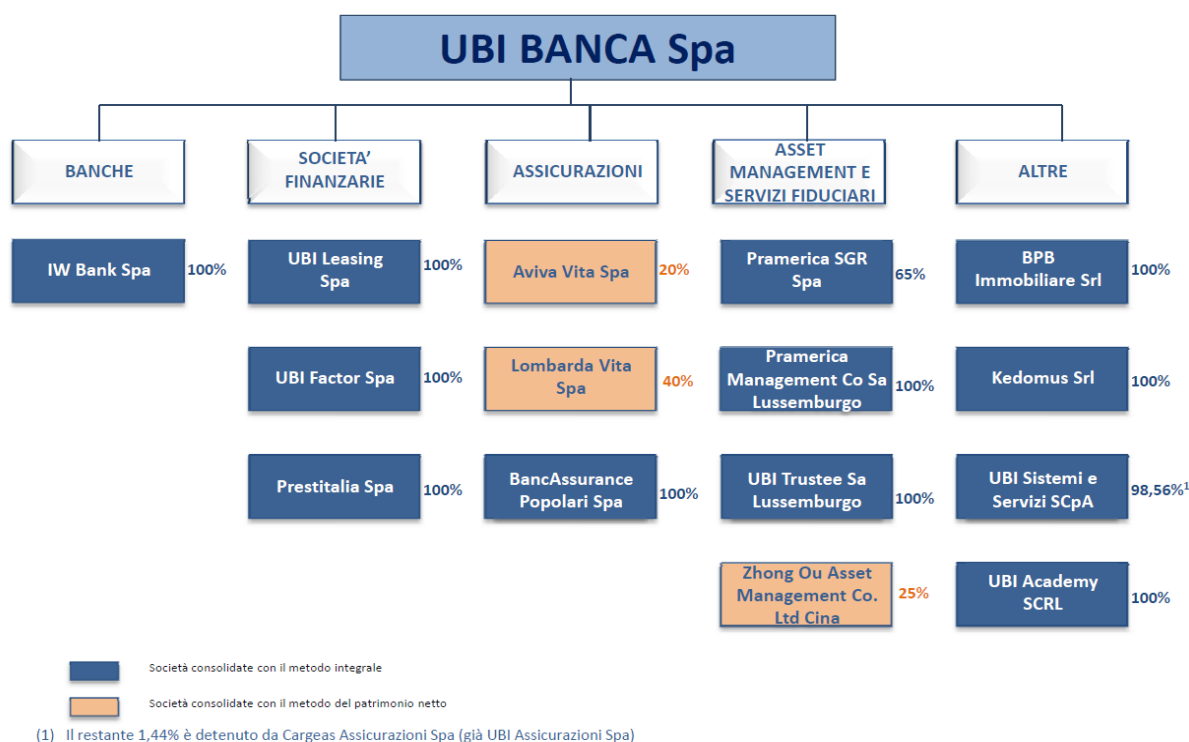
UBI BANCA Spa

BANCHE

IW Bank Spa 100%

SOCIETA' FINANZARIE

UBI Leasing Spa 100%

UBI Factor Spa 100%

Prestitalia Spa 100%

ASSICURAZIONI

Aviva Vita Spa 20%

Lombarda Vita Spa 40%

BancAssurance Popolari Spa 100%

ASSET MANAGEMENT E SERVIZI FIDUCIARI

Pramerica SGR Spa 65%

Pramerica Management Co Sa Lussemburgo 100%

UBI Trustee Sa Lussemburgo 100%

Zhong Ou Asset Management Co. Ltd Cina 25%

ALTRE

BPB Immobiliare Srl 100%

Kedomus Srl 100%

UBI Sistemi e Servizi SCpA 98,56%$^1$

UBI Academy SCRL 100%

Società consolidate con il metodo integrale

Società consolidate con il metodo del patrimonio netto

(1) Il restante 1,44% è detenuto da Cargeas Assicurazioni Spa (già UBI Assicurazioni Spa)